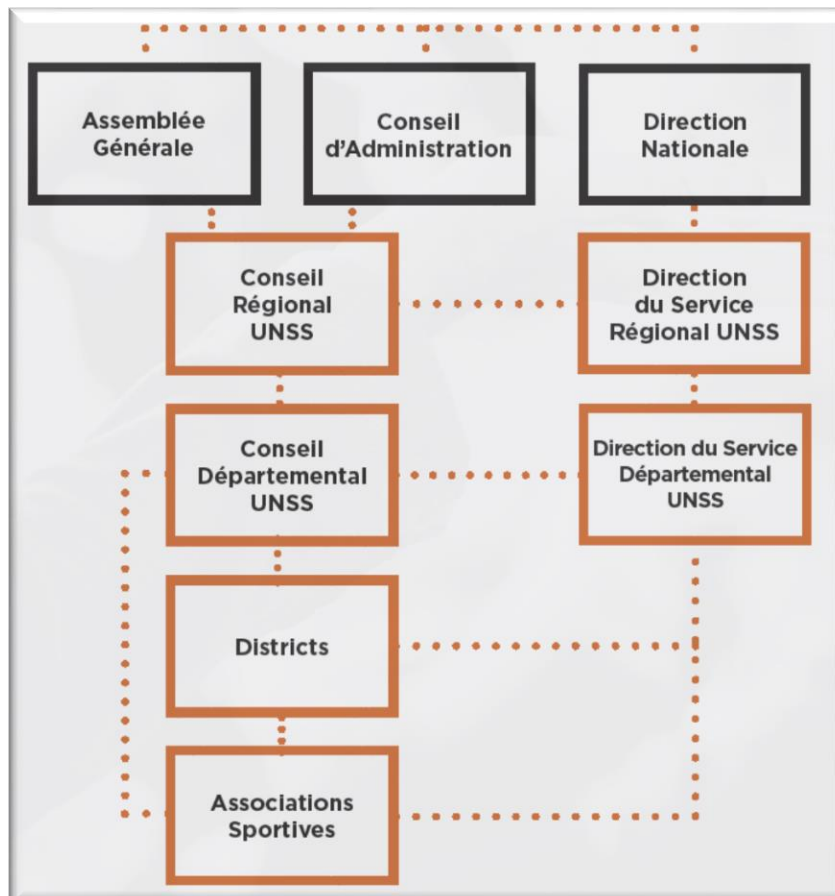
Assemblée Générale

Conseil d'Administration

Direction Nationale

Conseil Régional UNSS

Direction du Service Régional UNSS

Conseil Départemental UNSS

Direction du Service Départemental UNSS

Districts

Associations Sportives